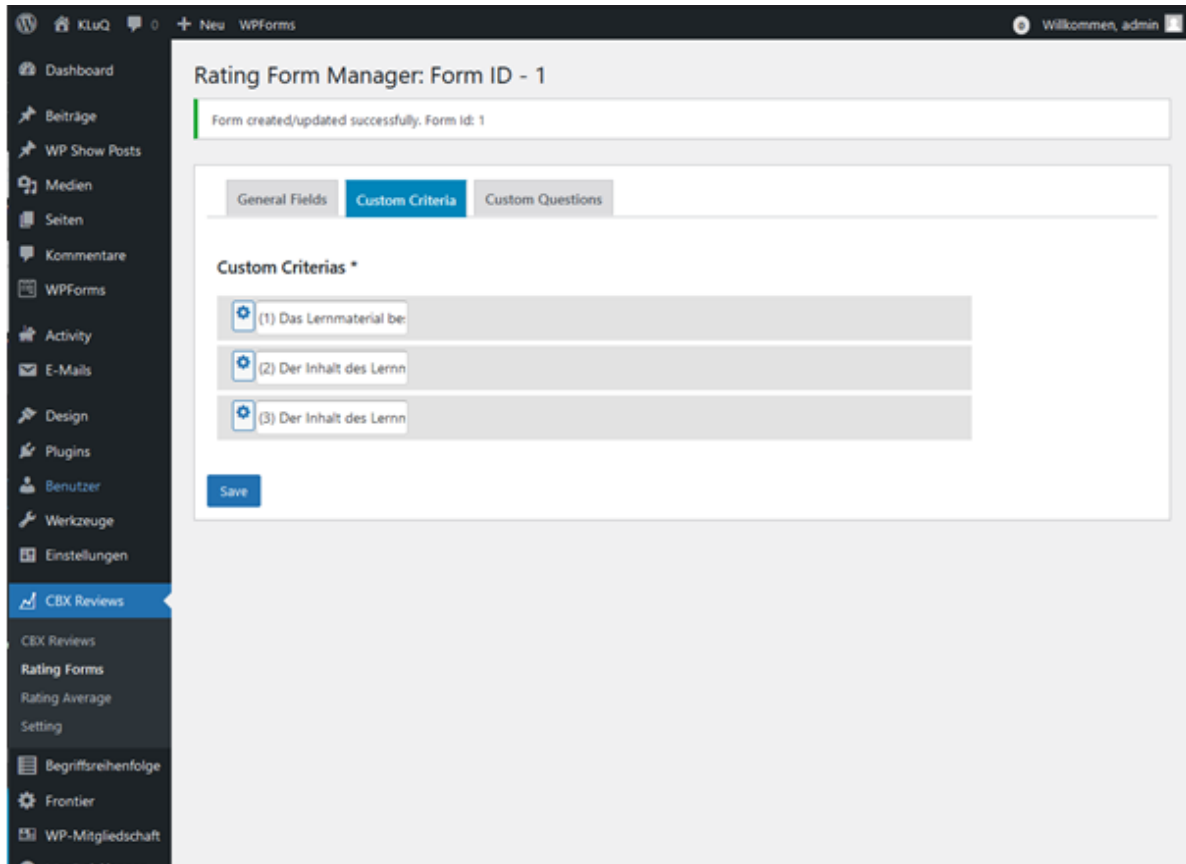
KLuQ 0 + Neu WPForms
Willkommen, admin

Dashboard
Beiträge
WP Show Posts
Medien
Seiten
Kommentare
WPForms
Activity
E-Mails
Design
Plugins
Benutzer
Werkzeuge
Einstellungen
CBX Reviews
CBX Reviews
Rating Forms
Rating Average
Setting
Begriffsreihenfolge
Frontier
WP-Mitgliedschaft

Rating Form Manager: Form ID - 1

Form created/updated successfully. Form Id: 1

General Fields | Custom Criteria | Custom Questions

Custom Criterias *

(1) Das Lernmaterial be
(2) Der Inhalt des Lernn
(3) Der Inhalt des Lernn

Save